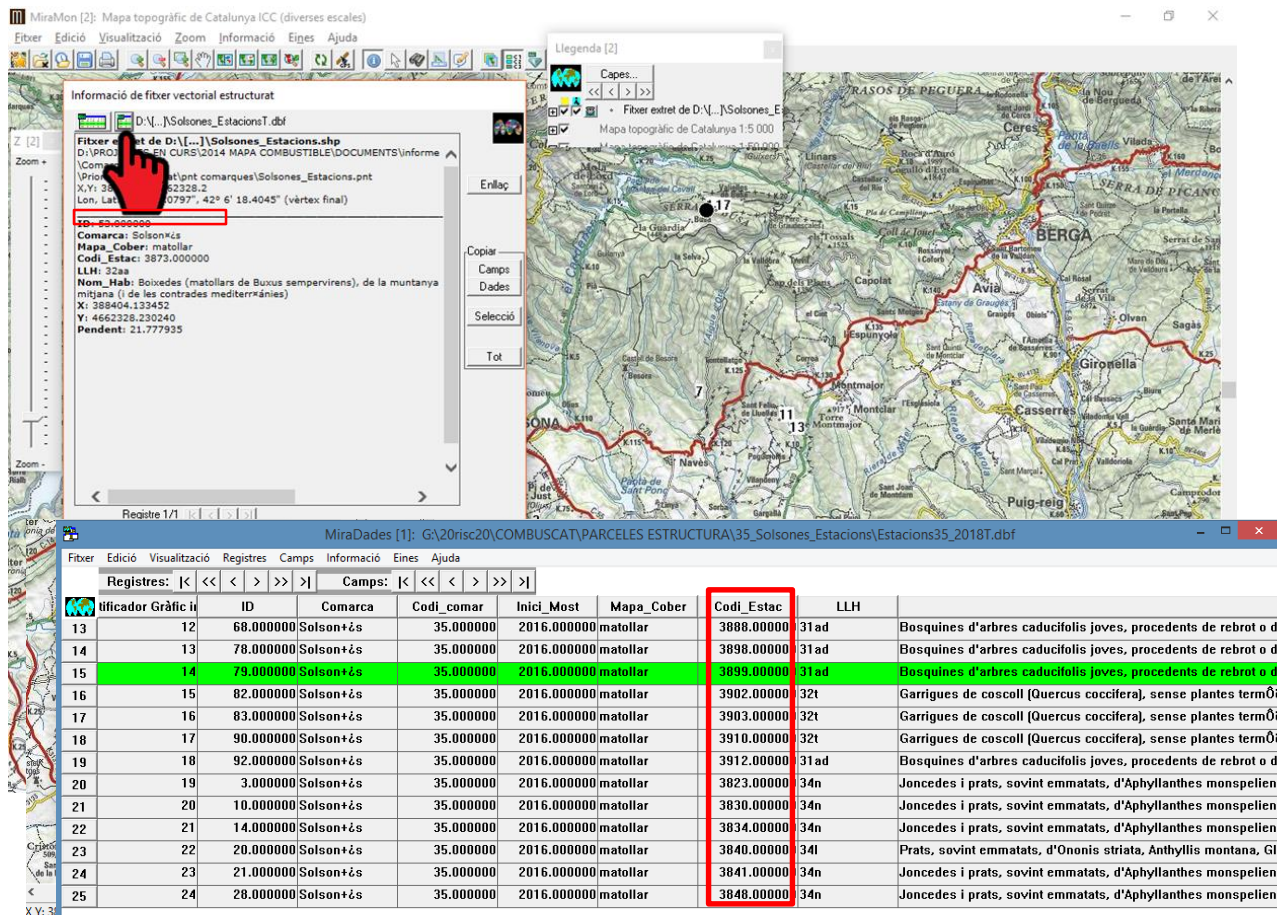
MiraMon [2]: Mapa topogràfic de Catalunya ICC (diverses escales)

Fitxer Edició Visualització Zoom Informació Eines Ajuda

Llegenda [2]

Capes...

Fitxer extret de D:\[...]\Solsones_E

Mapa topogràfic de Catalunya 1:5 000

Informació de fitxer vectorial estructurat

D:\[...]\Solsones_EstacionsT.dbf

Fitxer extret de D:\[...]\Solsones_Estacions.shp
D:\PRO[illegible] EN CURS\2014 MAPA COMBUSTIBLE\DOCUMENTS\informe
\Com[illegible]
\Prio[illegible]at\pnt comarques\Solsones_Estacions.pnt
X,Y: 38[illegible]62328.2
Lon, Lat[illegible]0797", 42º 6' 18.4045" (vèrtex final)

ID: 53.000000
Comarca: Solson×¿s
Mapa_Cober: matollar
Codi_Estac: 3873.000000
LLH: 32aa
Nom_Hab: Boixedes (matollars de Buxus sempervirens), de la muntanya mitjana (i de les contrades mediterr×ánies)
X: 388404.133452
Y: 4662328.230240
Pendent: 21.777935

Enllaç

Copiar
Camps
Dades

Selecció

Tot

Registre 1/1

Z [2]
Zoom +
Zoom -

RASOS DE PEGUERA
SERRA DE PICANÇ
BERGA
Ceres
Avià
Capolat
Espunyola
Gironella
Olvan
Sagàs
Casserres
Montmajor
Montclar
Navès
Puig-reig
17
7
11
13

MiraDades [1]: G:\20risc20\COMBUSCAT\PARCELES ESTRUCTURA\35_Solsones_Estacions\Estacions35_2018T.dbf

Fitxer Edició Visualització Registres Camps Informació Eines Ajuda

Registres: |< << < > >> >| Camps: |< << < > >> >|

| | tificador Gràfic i | ID | Comarca | Codi_comar | Inici_Most | Mapa_Cober | Codi_Estac | LLH | |
|---|---|---|---|---|---|---|---|---|---|
| 13 | 12 | 68.000000 | Solson+¿s | 35.000000 | 2016.000000 | matollar | 3888.00000 | 31ad | Bosquines d'arbres caducifolis joves, procedents de rebrot o d |
| 14 | 13 | 78.000000 | Solson+¿s | 35.000000 | 2016.000000 | matollar | 3898.00000 | 31ad | Bosquines d'arbres caducifolis joves, procedents de rebrot o d |
| 15 | 14 | 79.000000 | Solson+¿s | 35.000000 | 2016.000000 | matollar | 3899.00000 | 31ad | Bosquines d'arbres caducifolis joves, procedents de rebrot o d |
| 16 | 15 | 82.000000 | Solson+¿s | 35.000000 | 2016.000000 | matollar | 3902.00000 | 32t | Garrigues de coscoll (Quercus coccifera), sense plantes termÔi |
| 17 | 16 | 83.000000 | Solson+¿s | 35.000000 | 2016.000000 | matollar | 3903.00000 | 32t | Garrigues de coscoll (Quercus coccifera), sense plantes termÔi |
| 18 | 17 | 90.000000 | Solson+¿s | 35.000000 | 2016.000000 | matollar | 3910.00000 | 32t | Garrigues de coscoll (Quercus coccifera), sense plantes termÔi |
| 19 | 18 | 92.000000 | Solson+¿s | 35.000000 | 2016.000000 | matollar | 3912.00000 | 31ad | Bosquines d'arbres caducifolis joves, procedents de rebrot o d |
| 20 | 19 | 3.000000 | Solson+¿s | 35.000000 | 2016.000000 | matollar | 3823.00000 | 34n | Joncedes i prats, sovint emmatats, d'Aphyllanthes monspelien |
| 21 | 20 | 10.000000 | Solson+¿s | 35.000000 | 2016.000000 | matollar | 3830.00000 | 34n | Joncedes i prats, sovint emmatats, d'Aphyllanthes monspelien |
| 22 | 21 | 14.000000 | Solson+¿s | 35.000000 | 2016.000000 | matollar | 3834.00000 | 34n | Joncedes i prats, sovint emmatats, d'Aphyllanthes monspelien |
| 23 | 22 | 20.000000 | Solson+¿s | 35.000000 | 2016.000000 | matollar | 3840.00000 | 34l | Prats, sovint emmatats, d'Ononis striata, Anthyllis montana, Gl |
| 24 | 23 | 21.000000 | Solson+¿s | 35.000000 | 2016.000000 | matollar | 3841.00000 | 34n | Joncedes i prats, sovint emmatats, d'Aphyllanthes monspelien |
| 25 | 24 | 28.000000 | Solson+¿s | 35.000000 | 2016.000000 | matollar | 3848.00000 | 34n | Joncedes i prats, sovint emmatats, d'Aphyllanthes monspelien |

X,Y: 3